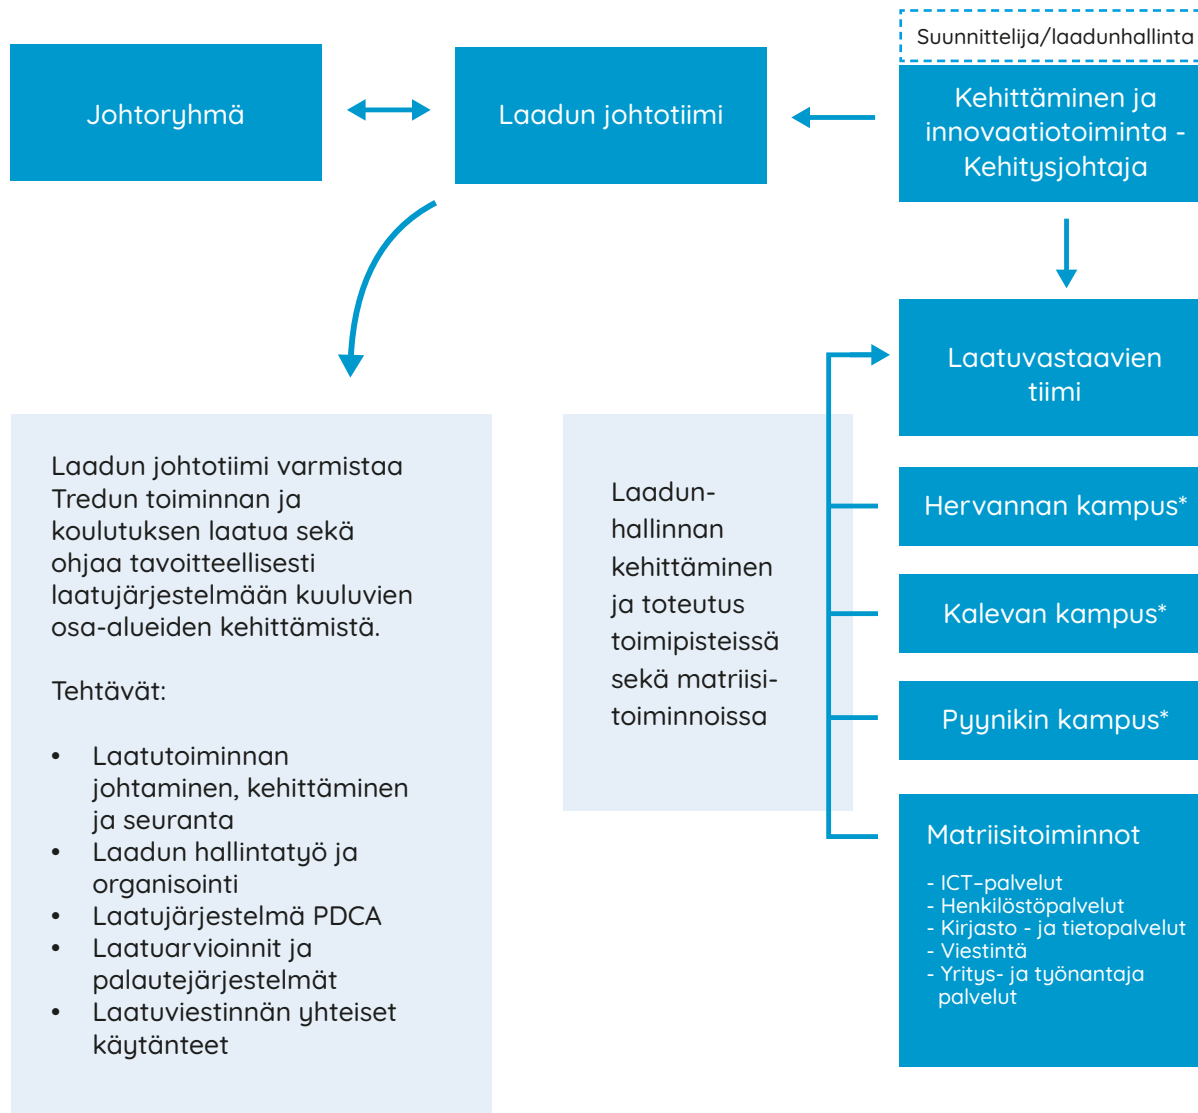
Johtoryhmä

Laadun johtotiimi

Suunnittelija/laadunhallinta

Kehittäminen ja innovaatiotoiminta - Kehitysjohtaja

Laatuvastaavien tiimi

Hervannan kampus*

Kalevan kampus*

Pyynikin kampus*

Matriisitoiminnot

- ICT-palvelut
- Henkilöstöpalvelut
- Kirjasto - ja tietopalvelut
- Viestintä
- Yritys- ja työnantaja palvelut

Laadun johtotiimi varmistaa Tredun toiminnan ja koulutuksen laatua sekä ohjaa tavoitteellisesti laatujärjestelmään kuuluvien osa-alueiden kehittämistä.

Tehtävät:

• Laatutoiminnan johtaminen, kehittäminen ja seuranta
• Laadun hallintatyö ja organisointi
• Laatujärjestelmä PDCA
• Laatuarvioinnit ja palautejärjestelmät
• Laatuviestinnän yhteiset käytänteet

Laadunhallinnan kehittäminen ja toteutus toimipisteissä sekä matriisitoiminnoissa